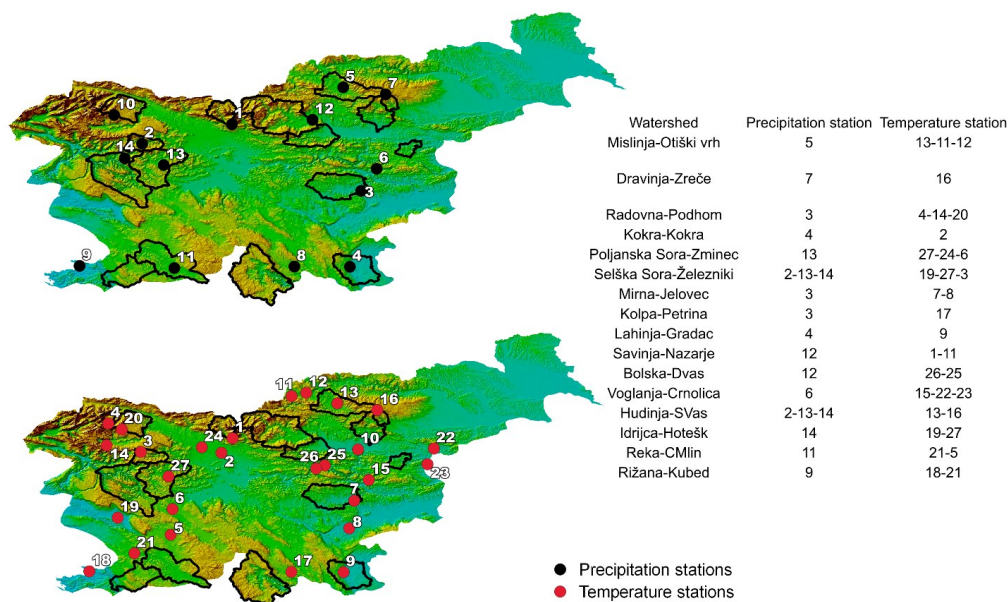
10
1
5
7
12
2
14
13
6
3
9
11
8
4

11
12
13
16
4
20
3
24
1
2
10
22
14
27
26
25
15
23
7
6
19
5
8
18
21
17
9

| Watershed | Precipitation station | Temperature station |
|---|---|---|
| Mislinja-Otiški vrh | 5 | 13-11-12 |
| Dravinja-Zreče | 7 | 16 |
| Radovna-Podhom | 3 | 4-14-20 |
| Kokra-Kokra | 4 | 2 |
| Poljanska Sora-Zminec | 13 | 27-24-6 |
| Selška Sora-Železniki | 2-13-14 | 19-27-3 |
| Mirna-Jelovec | 3 | 7-8 |
| Kolpa-Petrina | 3 | 17 |
| Lahinja-Gradac | 4 | 9 |
| Savinja-Nazarje | 12 | 1-11 |
| Bolska-Dvas | 12 | 26-25 |
| Voglanja-Crnolica | 6 | 15-22-23 |
| Hudinja-SVas | 2-13-14 | 13-16 |
| Idrijca-Hotešk | 14 | 19-27 |
| Reka-CMlin | 11 | 21-5 |
| Rižana-Kubed | 9 | 18-21 |

Precipitation stations
Temperature stations